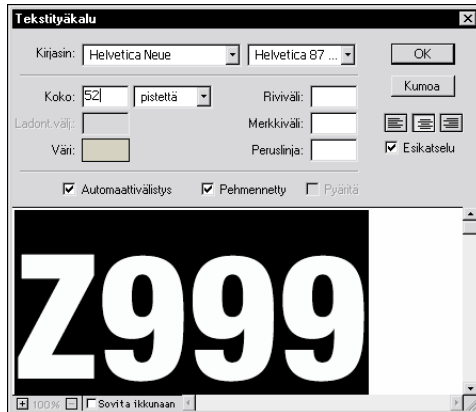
Tekstityökalu

Kirjasin: Helvetica Neue | Helvetica 87 ...

OK

Kumoa

Koko: 52 pistettä

Riviväli:

Ladont.välj:

Merkkiväli:

Väri:

Peruslinja:

Esikatselu

Automaattivälistys

Pehmennetty

Pyöritä

Z999

100%

Sovita ikkunaan